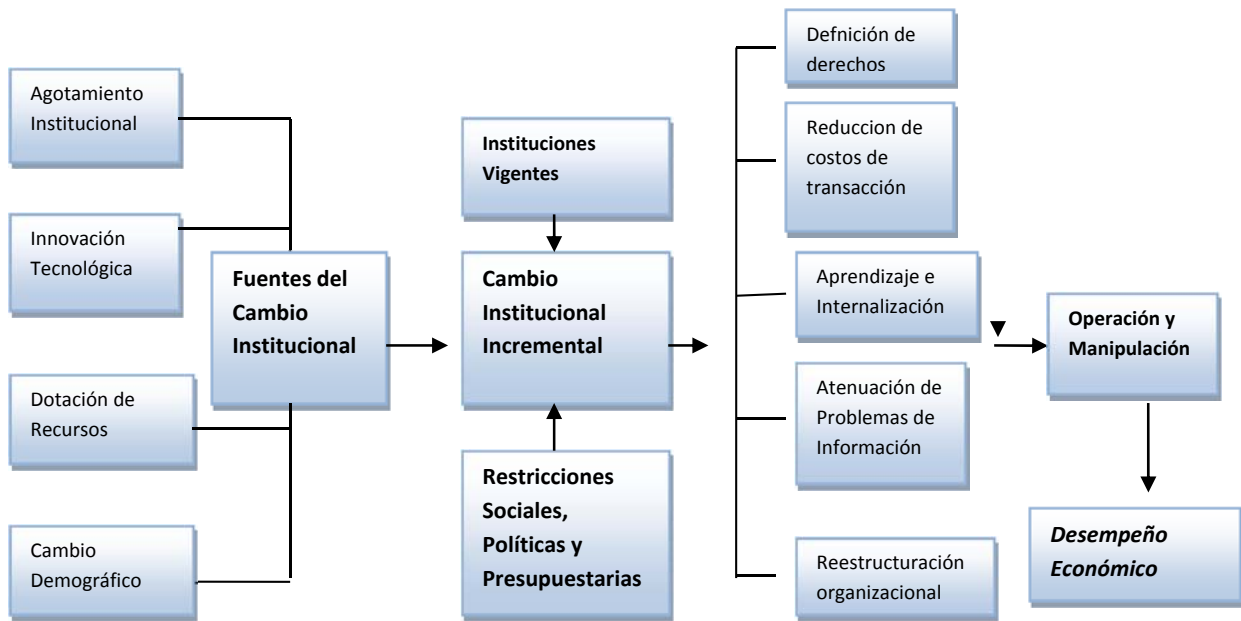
Agotamiento Institucional

Innovación Tecnológica

Dotación de Recursos

Cambio Demográfico

Fuentes del Cambio Institucional

Instituciones Vigentes

Cambio Institucional Incremental

Restricciones Sociales, Políticas y Presupuestarias

Defnición de derechos

Reduccion de costos de transacción

Aprendizaje e Internalización

Atenuación de Problemas de Información

Reestructuración organizacional

Operación y Manipulación

Desempeño Económico